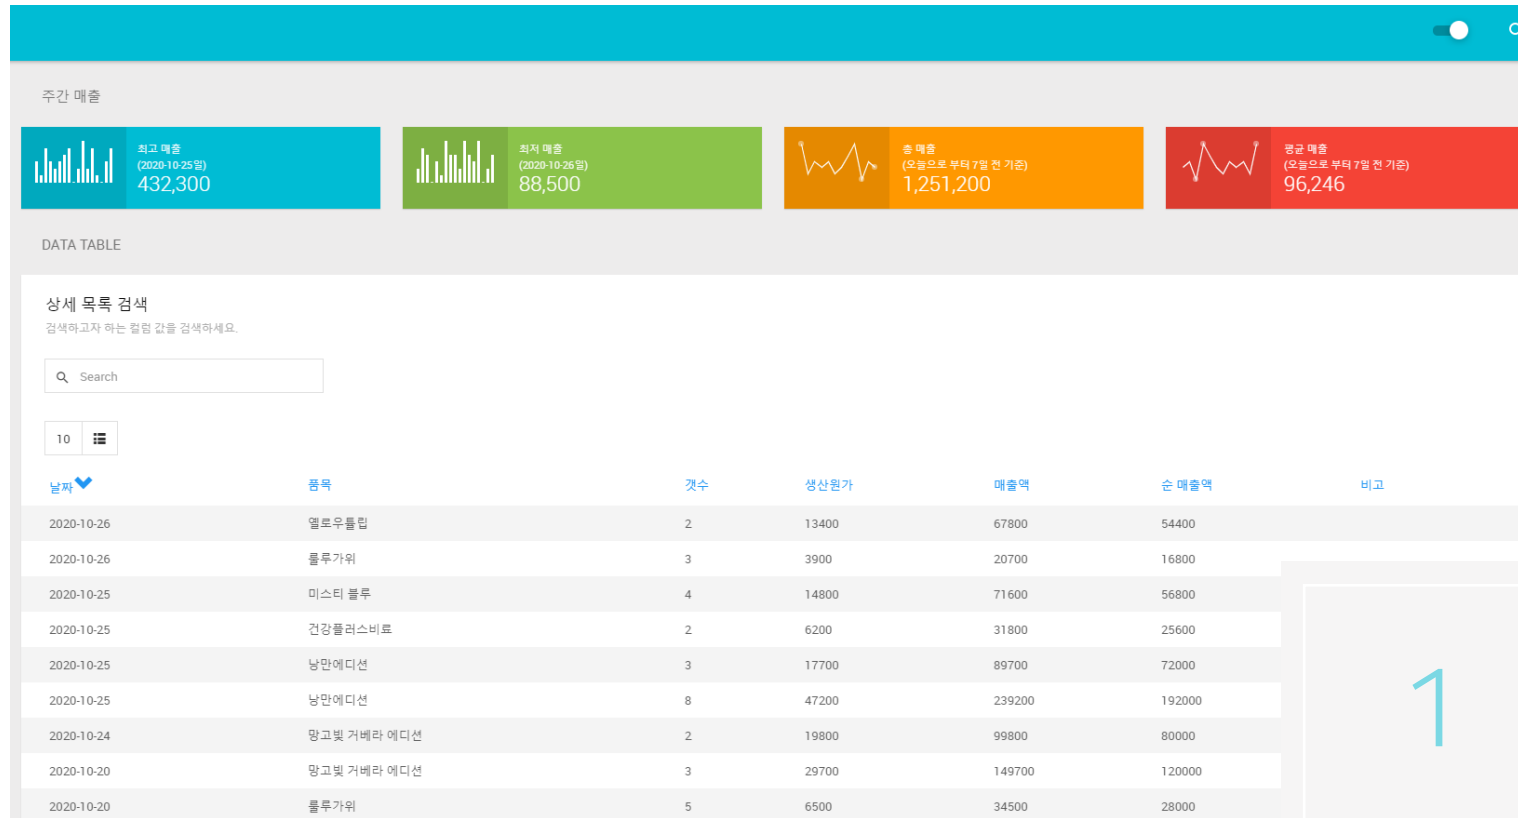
주간 매출

최고 매출
(2020-10-25일)
432,300

최저 매출
(2020-10-26일)
88,500

총 매출
(오늘으로 부터 7일 전 기준)
1,251,200

평균 매출
(오늘으로 부터 7일 전 기준)
96,246

DATA TABLE

상세 목록 검색
검색하고자 하는 컬럼 값을 검색하세요.

Search

10

| 날짜 | 품목 | 갯수 | 생산원가 | 매출액 | 순 매출액 | 비고 |
|---|---|---|---|---|---|---|
| 2020-10-26 | 옐로우튤립 | 2 | 13400 | 67800 | 54400 | |
| 2020-10-26 | 룰루가위 | 3 | 3900 | 20700 | 16800 | |
| 2020-10-25 | 미스티 블루 | 4 | 14800 | 71600 | 56800 | |
| 2020-10-25 | 건강플러스비료 | 2 | 6200 | 31800 | 25600 | |
| 2020-10-25 | 낭만에디션 | 3 | 17700 | 89700 | 72000 | |
| 2020-10-25 | 낭만에디션 | 8 | 47200 | 239200 | 192000 | |
| 2020-10-24 | 망고빛 거베라 에디션 | 2 | 19800 | 99800 | 80000 | |
| 2020-10-20 | 망고빛 거베라 에디션 | 3 | 29700 | 149700 | 120000 | |
| 2020-10-20 | 룰루가위 | 5 | 6500 | 34500 | 28000 | |

1